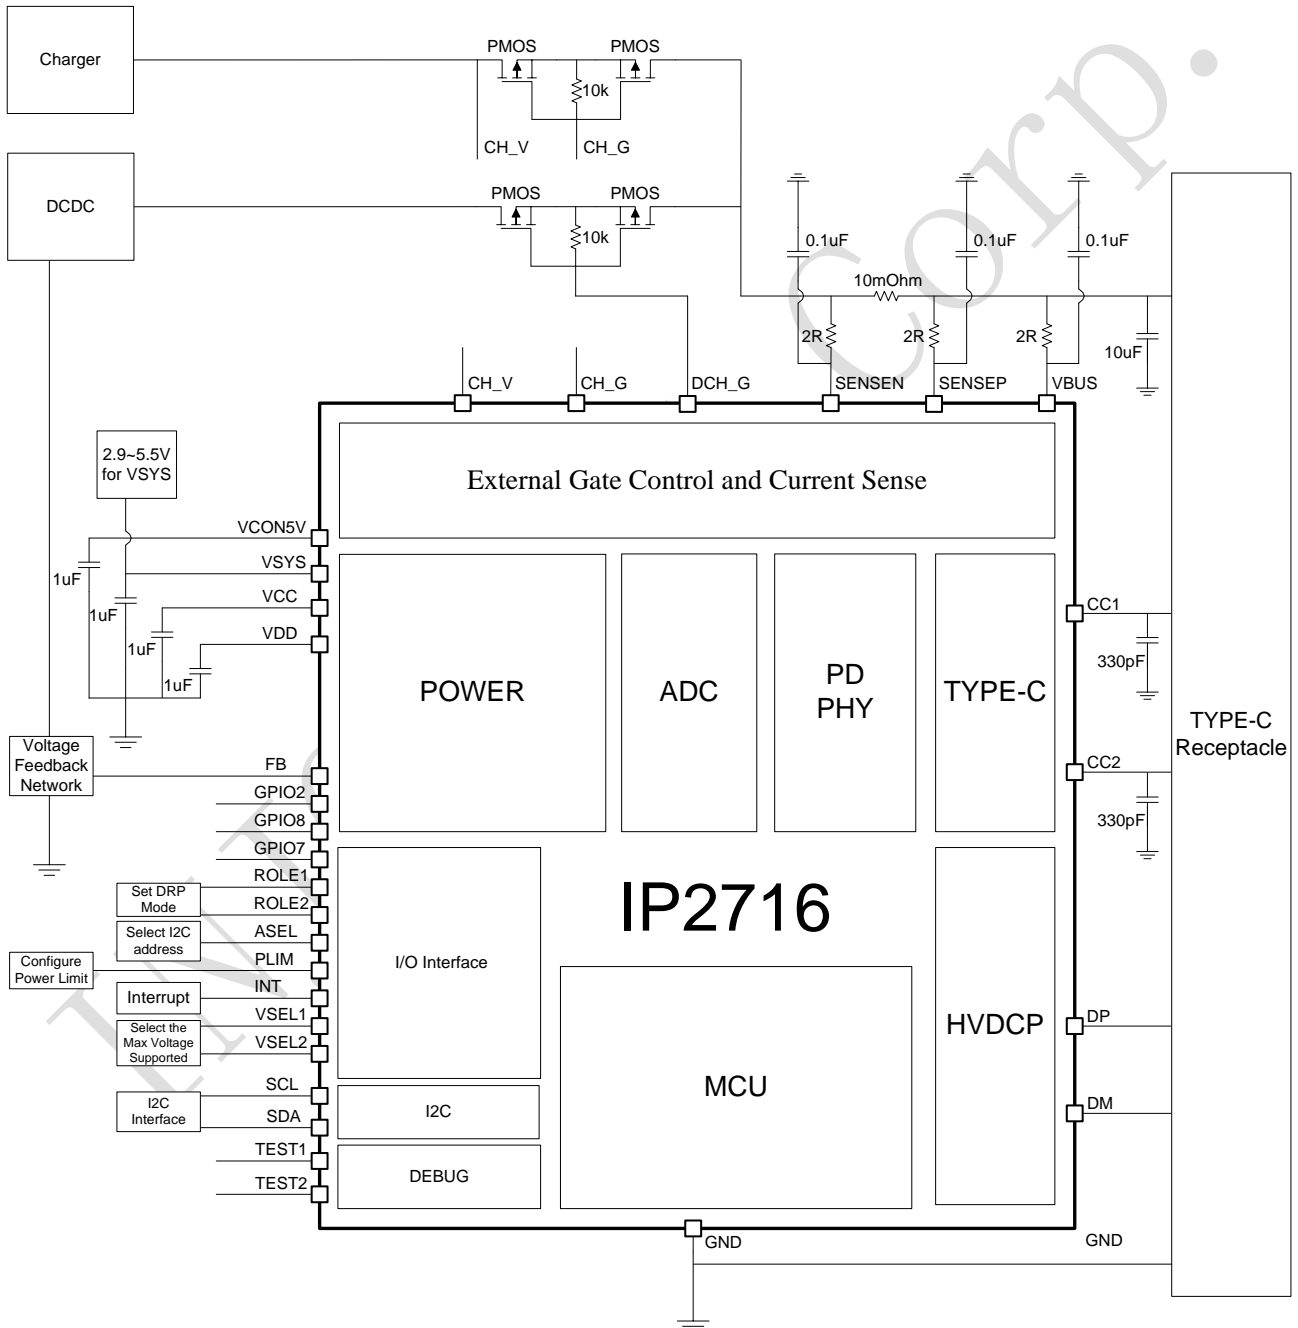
Charger

PMOS PMOS
10k
CH_V CH_G

DCDC

PMOS PMOS
10k

0.1uF 0.1uF 0.1uF
10mOhm
2R 2R 2R
10uF

CH_V CH_G DCH_G SENSEN SENSEP VBUS

2.9~5.5V for VSYS

External Gate Control and Current Sense

VCON5V
VSYS
VCC
VDD
1uF
1uF
1uF
1uF

POWER

ADC

PD PHY

TYPE-C

CC1
330pF

TYPE-C Receptacle

CC2
330pF

Voltage Feedback Network
FB
GPIO2
GPIO8
GPIO7
ROLE1
Set DRP Mode
ROLE2
Select I2C address
ASEL
Configure Power Limit
PLIM
Interrupt
INT
Select the Max Voltage Supported
VSEL1
VSEL2
SCL
I2C Interface
SDA
TEST1
TEST2

I/O Interface

IP2716

HVDCP

MCU

I2C

DEBUG

DP
DM

GND
GND

INJOINIC Corp.